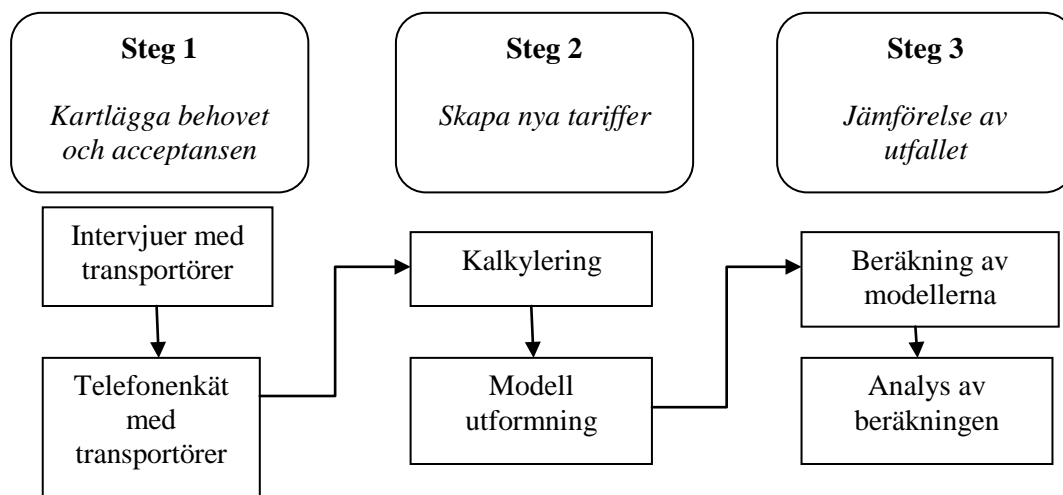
**Steg 1**

*Kartlägga behovet och acceptansen*

**Steg 2**

*Skapa nya tariffer*

**Steg 3**

*Jämförelse av utfallet*

Intervjuer med transportörer

Telefonenkät med transportörer

Kalkylering

Modell utformning

Beräkning av modellerna

Analys av beräkningen